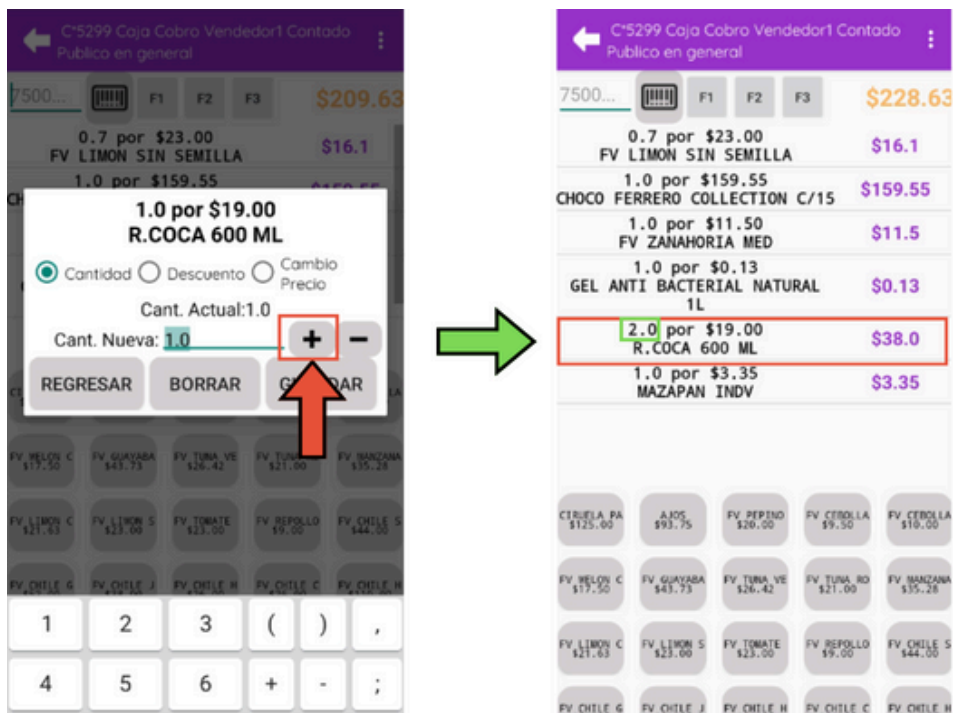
C°5299 Caja Cobro Vendedor1 Contado
Publico en general

7500... F1 F2 F3 $209.63

0.7 por $23.00
FV LIMON SIN SEMILLA $16.1

1.0 por $159.55

1.0 por $19.00
R.COCA 600 ML

Cantidad Descuento Cambio Precio

Cant. Actual:1.0

Cant. Nueva: 1.0 + −

REGRESAR BORRAR GUARDAR

FV MELON C $17.50 | FV GUAYABA $43.73 | FV TUNA VE $26.42 | FV TUNA $21.00 | FV MANZANA $35.28

FV LIMON C $21.63 | FV LIMON S $23.00 | FV TOMATE $23.00 | FV REPOLLO $9.00 | FV CHILE S $44.00

FV CHILE G | FV CHILE J | FV CHILE H | FV CHILE C | FV CHILE H

1 2 3 ( ) ,
4 5 6 + - ;

C°5299 Caja Cobro Vendedor1 Contado
Publico en general

7500... F1 F2 F3 $228.63

0.7 por $23.00
FV LIMON SIN SEMILLA $16.1

1.0 por $159.55
CHOCO FERRERO COLLECTION C/15 $159.55

1.0 por $11.50
FV ZANAHORIA MED $11.5

1.0 por $0.13
GEL ANTI BACTERIAL NATURAL 1L $0.13

2.0 por $19.00
R.COCA 600 ML $38.0

1.0 por $3.35
MAZAPAN INDV $3.35

CIRUELA PA $125.00 | AJOS $93.75 | FV PEPINO $20.00 | FV CEBOLLA $9.50 | FV CEBOLLA $10.00

FV MELON C $17.50 | FV GUAYABA $43.73 | FV TUNA VE $26.42 | FV TUNA RO $21.00 | FV MANZANA $35.28

FV LIMON C $21.63 | FV LIMON S $23.00 | FV TOMATE $23.00 | FV REPOLLO $9.00 | FV CHILE S $44.00

FV CHILE G | FV CHILE J | FV CHILE H | FV CHILE C | FV CHILE H